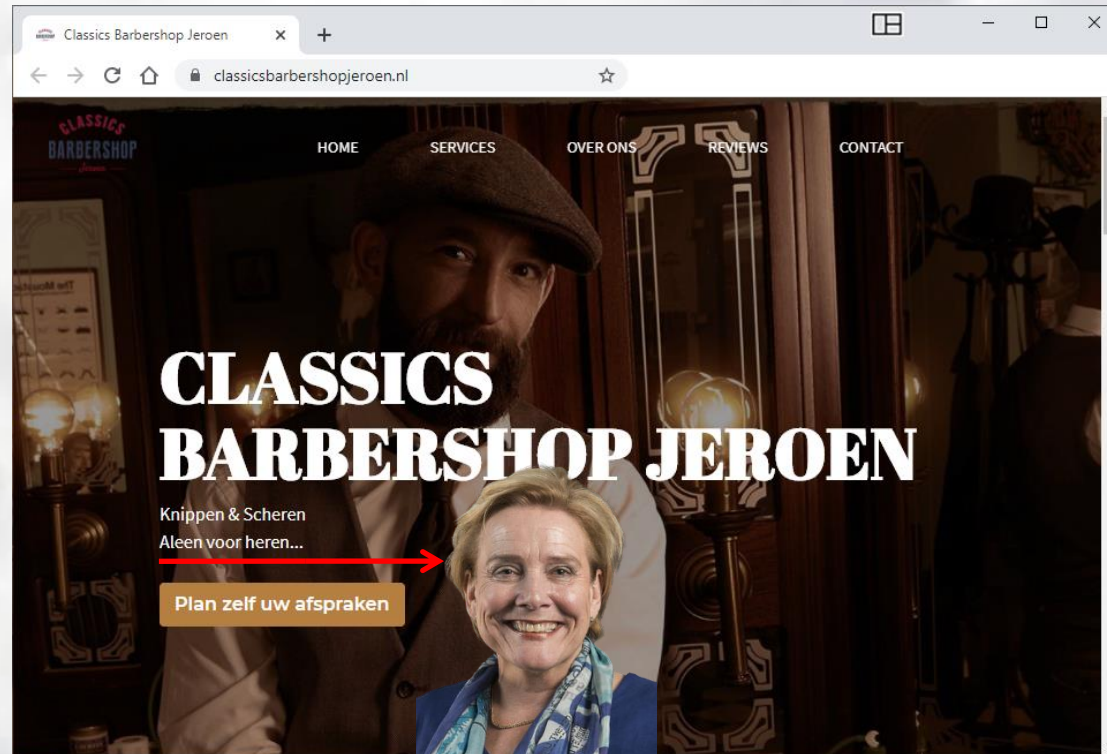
Classics Barbershop Jeroen

classicsbarbershopjeroen.nl

CLASSICS
BARBERSHOP
Jeroen

HOME
SERVICES
OVER ONS
REVIEWS
CONTACT

CLASSICS BARBERSHOP JEROEN

Knippen & Scheren
Aleen voor heren...

Plan zelf uw afspraken